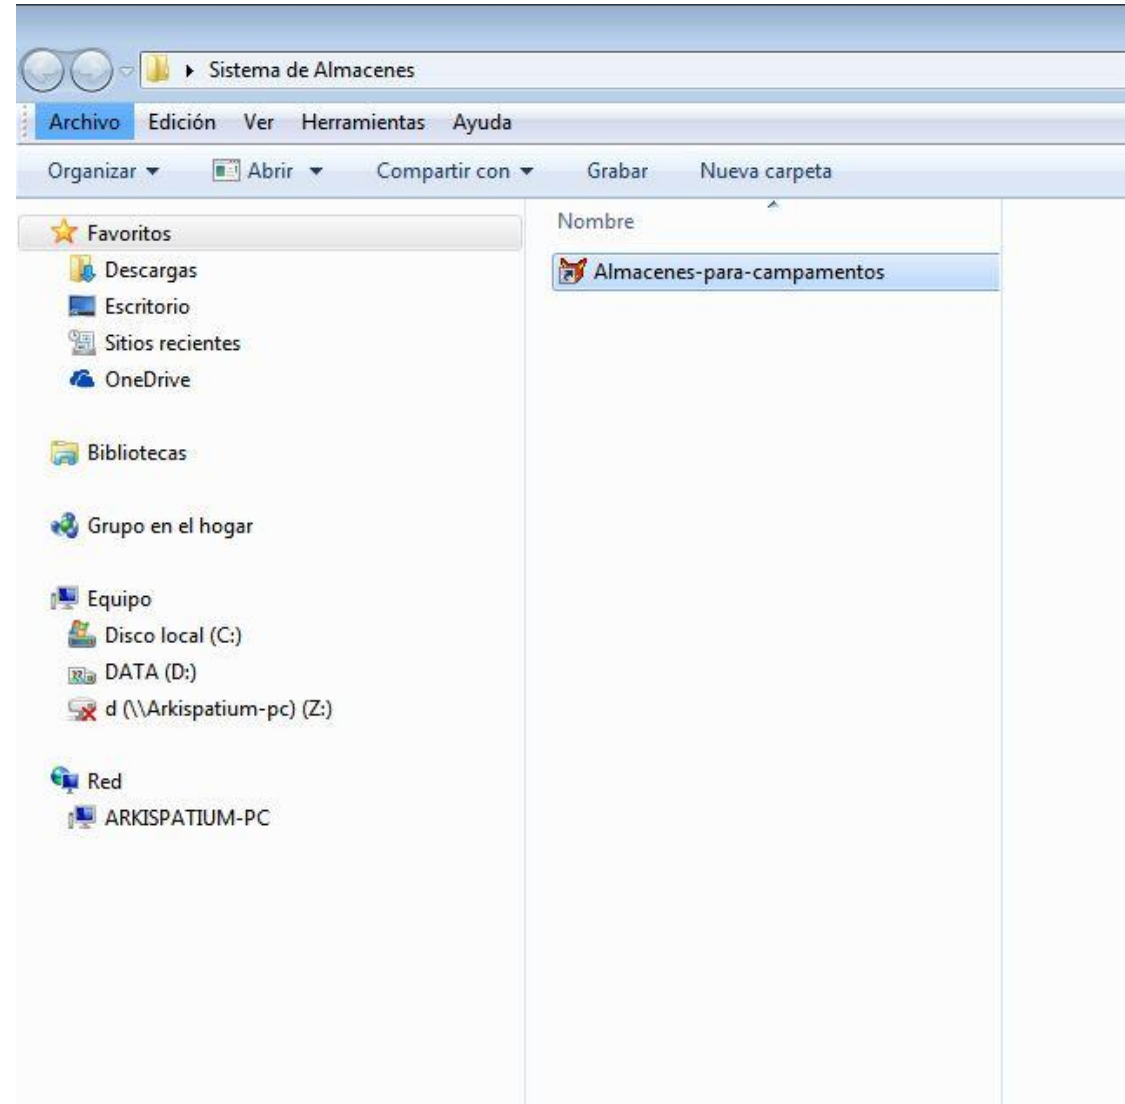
Sistema de Almacenes

Archivo Edición Ver Herramientas Ayuda

Organizar ▾ Abrir ▾ Compartir con ▾ Grabar Nueva carpeta

Favoritos
Descargas
Escritorio
Sitios recientes
OneDrive

Bibliotecas

Grupo en el hogar

Equipo
Disco local (C:)
DATA (D:)
d (\\Arkispatium-pc) (Z:)

Red
ARKISPATIUM-PC

Nombre

Almacenes-para-campamentos